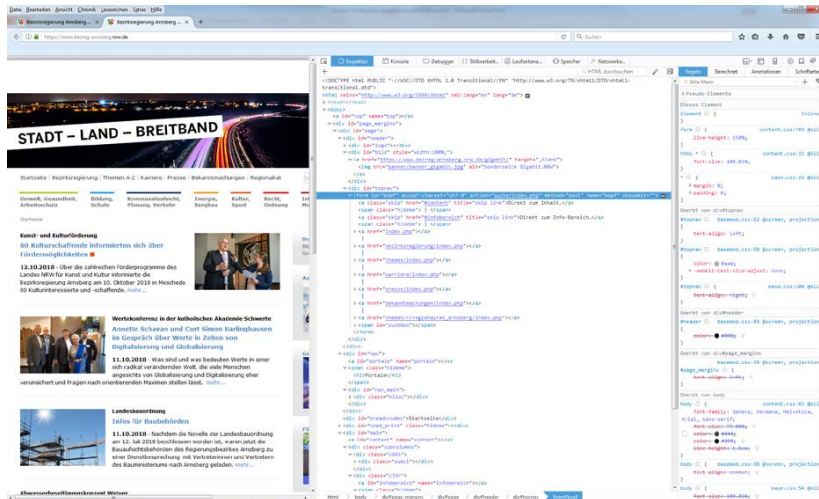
Datei Bearbeiten Ansicht Chronik Lesezeichen Extras Hilfe

Bezirksregierung Arnsberg | Bezirksregierung Arnsberg

https://www.bezreg-arnsberg.nrw.de

STADT – LAND – BREITBAND

Startseite | Bezirksregierung | Themen A-Z | Karriere | Presse | Bekanntmachungen | Regionalrat

Umwelt, Gesundheit, Arbeitsschutz | Bildung, Schule | Kommunalaufsicht, Planung, Verkehr | Energie, Bergbau | Kultur, Sport | Recht, Ordnung

Startseite

Kunst- und Kulturförderung
80 Kulturschaffende informierten sich über Fördermöglichkeiten

12.10.2018 - Über die zahlreichen Förderprogramme des Landes NRW für Kunst und Kultur informierte die Bezirksregierung Arnsberg am 10. Oktober 2018 in Meschede 80 Kulturinteressierte und -schaffende. mehr...

Wertekonferenz in der katholischen Akademie Schwerte
Annette Schavan und Curt Simon Harlinghausen im Gespräch über Werte in Zeiten von Digitalisierung und Globalisierung

11.10.2018 - Was sind und was bedeuten Werte in einer sich radikal verändernden Welt, die viele Menschen angesichts von Globalisierung und Digitalisierung eher verunsichert und Fragen nach orientierenden Maximen stellen lässt. mehr...

Landesbauordnung
Infos für Baubehörden

11.10.2018 - Nachdem die Novelle der Landesbauordnung am 12. Juli 2018 beschlossen worden ist, waren jetzt die Bauaufsichtsbehörden des Regierungsbezirkes Arnsberg zu einer Dienstbesprechung mit Vertreterinnen und Vertretern des Bauministeriums nach Arnsberg geladen. mehr...

Inspektor | Konsole | Debugger | Stilbearbeitung | Laufzeitanalyse | Speicher | Netzwerkanalyse

HTML durchsuchen

<!DOCTYPE html PUBLIC "-//W3C//DTD XHTML 1.0 Transitional//EN" "http://www.w3.org/TR/xhtml1/DTD/xhtml1-transitional.dtd">
<html xmlns="http://www.w3.org/1999/xhtml" xml:lang="en" lang="de">
<head></head>
<body>
<a id="top" name="top"></a>
<div id="page_margins">
<div id="page">
<div id="header">
<div id="logo"></div>
<div id="bild" style="width:100%;">
<a href="https://www.bezreg-arnsberg.nrw.de/gigabit/" target="_blank">
<img src="banner/banner_Gigabit.jpg" alt="Sonderseite Gigabit.NRW">
</a>
</div>
<div id="topnav">
<form id="suche" accept-charset="utf-8" action="suche/index.php" method="post" name="sup">
<a class="skip" href="#content" title="skip link">Direkt zum Inhalt.</a>
<span class="hideme"> | </span>
<a class="skip" href="#infobereich" title="skip link">Direkt zum Info-Bereich.</a>
<span class="hideme"> | </span>
<a href="index.php">
<a href="bezirksregierung/index.php"></a>
<a href="themen/index.php"></a>
<a href="karriere/index.php"></a>
<a href="presse/index.php"></a>
<a href="bekanntmachungen/index.php"></a>
<a href="regionalrat_arnsberg/index.php"></a>
<span id="suchbox"></span>
</form>
</div>
</div>
<div id="nav">
<a id="portale" name="portale"></a>
<span class="hideme">
<h1>Portale</h1>
</span>
<div id="nav_main">
<div class="hlist"></div>
</div>
</div>
<div id="breadcrumb">Startseite</div>
<div id="nand_print" class="hideme"></div>
<div id="main">
<a id="content" name="content"></a>
<div class="subcolumns">
<div class="c66l">
<div class="subcl"></div>
</div>
<div class="c33r">
<a id="infobereich" name="infobereich"></a>

html > body > div#page_margins > div#page > div#header > div#topnav > form#suche

Regeln | Berechnet | Animationen | Schriftarten

Stile filtern

Pseudo-Elemente
Dieses Element
element { } Inline
form { content.css:745 line-height: 150%; }
html * { content.css:31 font-size: 100.01%; }
* { base.css:32 margin: 0; padding: 0; }
Geerbt von div#topnav
#topnav { basemod.css:52 text-align: left; }
#topnav { basemod.css:50 color: #aaa; -webkit-text-size-adjust: none; }
#topnav { base.css:100 text-align: right; }
Geerbt von div#header
#header { basemod.css:49 color: #000; }
Geerbt von div#page_margins
#page_margins { base.css:100 text-align: left; }
Geerbt von body
body { content.css:39 font-family: Geneva, Verdana, Helvetica, Arial, sans-serif; font-size: 75.00%; color: #000; color: #000; line-height: 1.5em; }
body { basemod.css:38 text-align: left; }
body { base.css:54 font-size: 100.01%; }